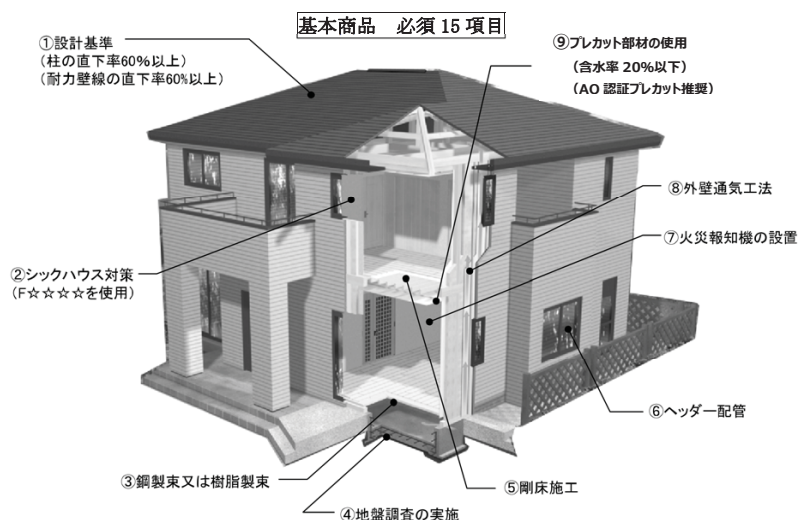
基本商品　必須 15 項目

①設計基準
（柱の直下率60%以上）
（耐力壁線の直下率60%以上）

⑨プレカット部材の使用
（含水率 20%以下）
（AO 認証プレカット推奨）

⑧外壁通気工法

⑦火災報知機の設置

②シックハウス対策
（F☆☆☆☆を使用）

⑥ヘッダー配管

③鋼製束又は樹脂製束

⑤剛床施工

④地盤調査の実施